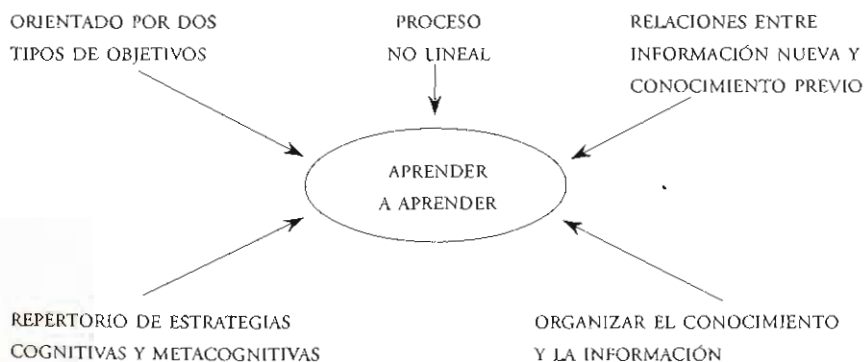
ORIENTADO POR DOS TIPOS DE OBJETIVOS

PROCESO NO LINEAL

RELACIONES ENTRE INFORMACIÓN NUEVA Y CONOCIMIENTO PREVIO

APRENDER A APRENDER

REPERTORIO DE ESTRATEGIAS COGNITIVAS Y METACOGNITIVAS

ORGANIZAR EL CONOCIMIENTO Y LA INFORMACIÓN